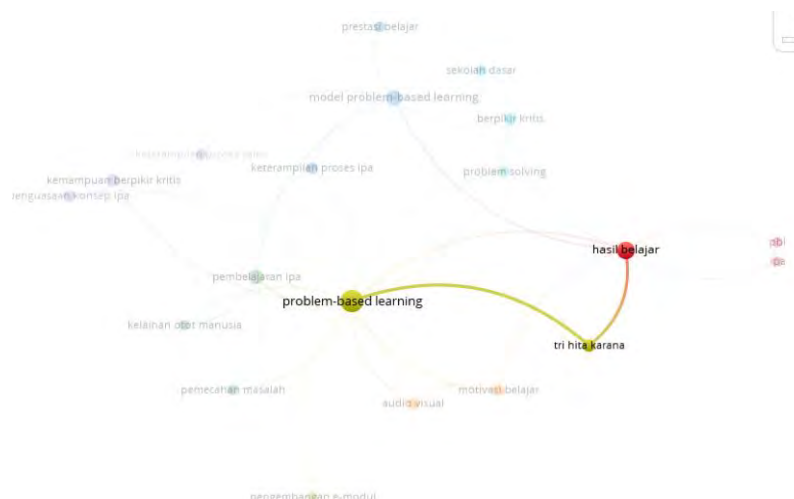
prestasi belajar

sekolah dasar

model problem-based learning

berpikir kritis

keterampilan proses sains

problem solving

keterampilan proses ipa

kemampuan berpikir kritis

penguasaan konsep ipa

hasil belajar

pembelajaran ipa

problem-based learning

kelainan otot manusia

tri hita karana

pemecahan masalah

motivasi belajar

audio visual

pengembangan e-modul